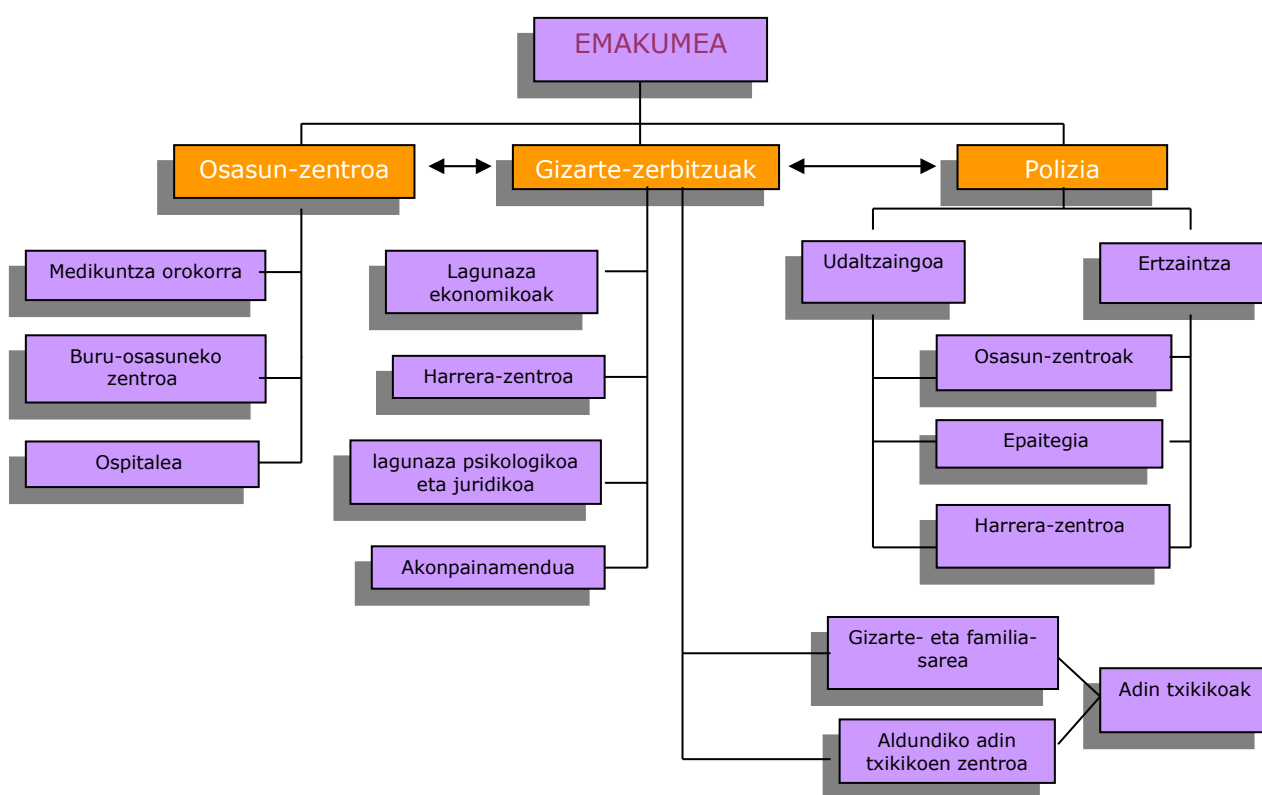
EMAKUMEA

Osasun-zentroa

Gizarte-zerbitzuak

Polizia

Medikuntza orokorra

Buru-osasuneko zentroa

Ospitalea

Lagunaza ekonomikoak

Harrera-zentroa

lagunaza psikologikoa eta juridikoa

Akonpainamendua

Udaltzaingoa

Ertzaintza

Osasun-zentroak

Epaitegia

Harrera-zentroa

Gizarte- eta familia-sarea

Aldundiko adin txikikoen zentroa

Adin txikikoak